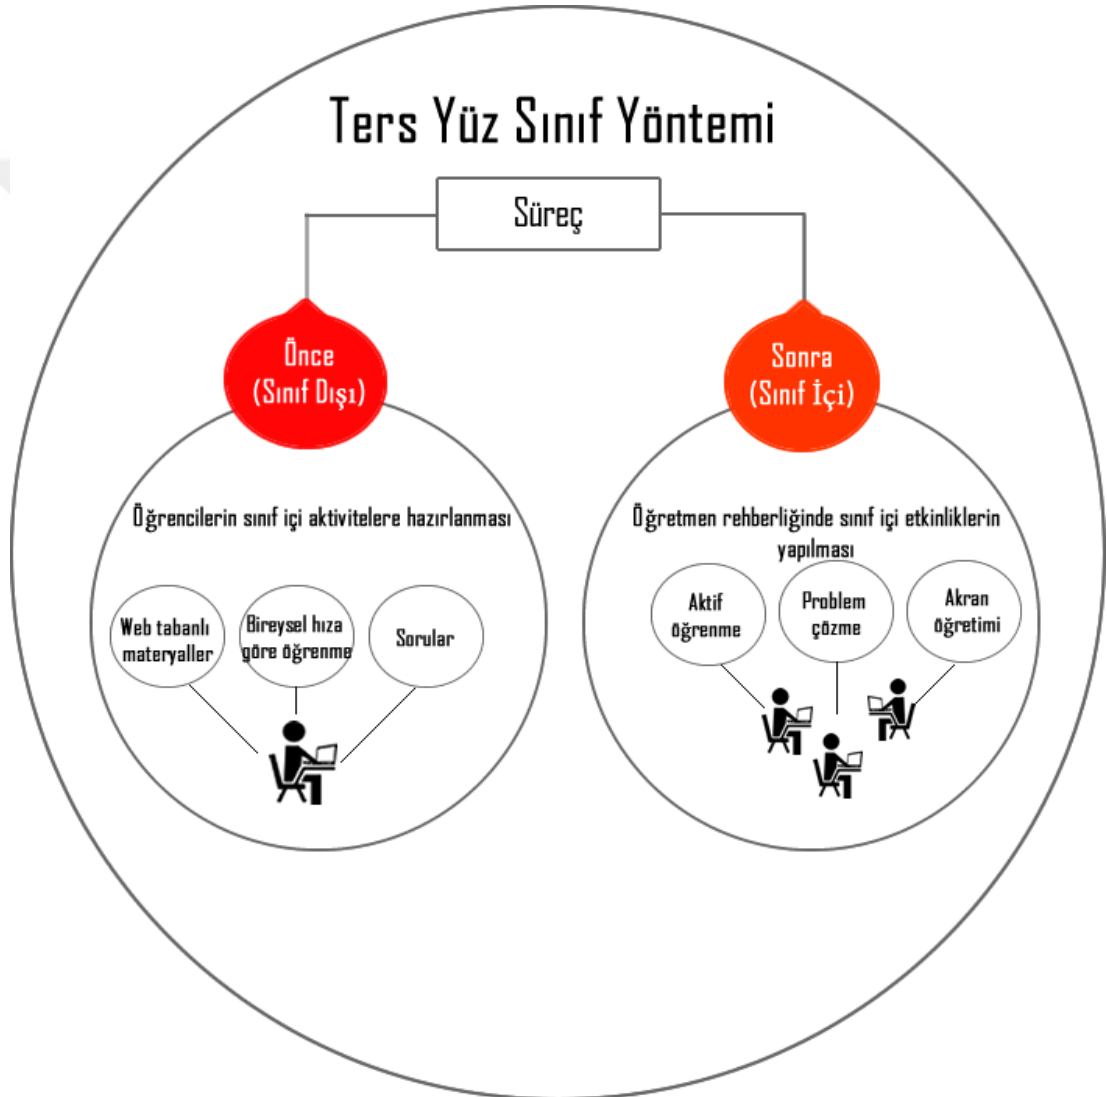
Ters Yüz Sınıf Yöntemi

Süreç

Önce
(Sınıf Dışı)

Sonra
(Sınıf İçi)

Öğrencilerin sınıf içi aktivitelere hazırlanması

Web tabanlı materyaller

Bireysel hıza göre öğrenme

Sorular

Öğretmen rehberliğinde sınıf içi etkinliklerin yapılması

Aktif öğrenme

Problem çözme

Akran öğretimi